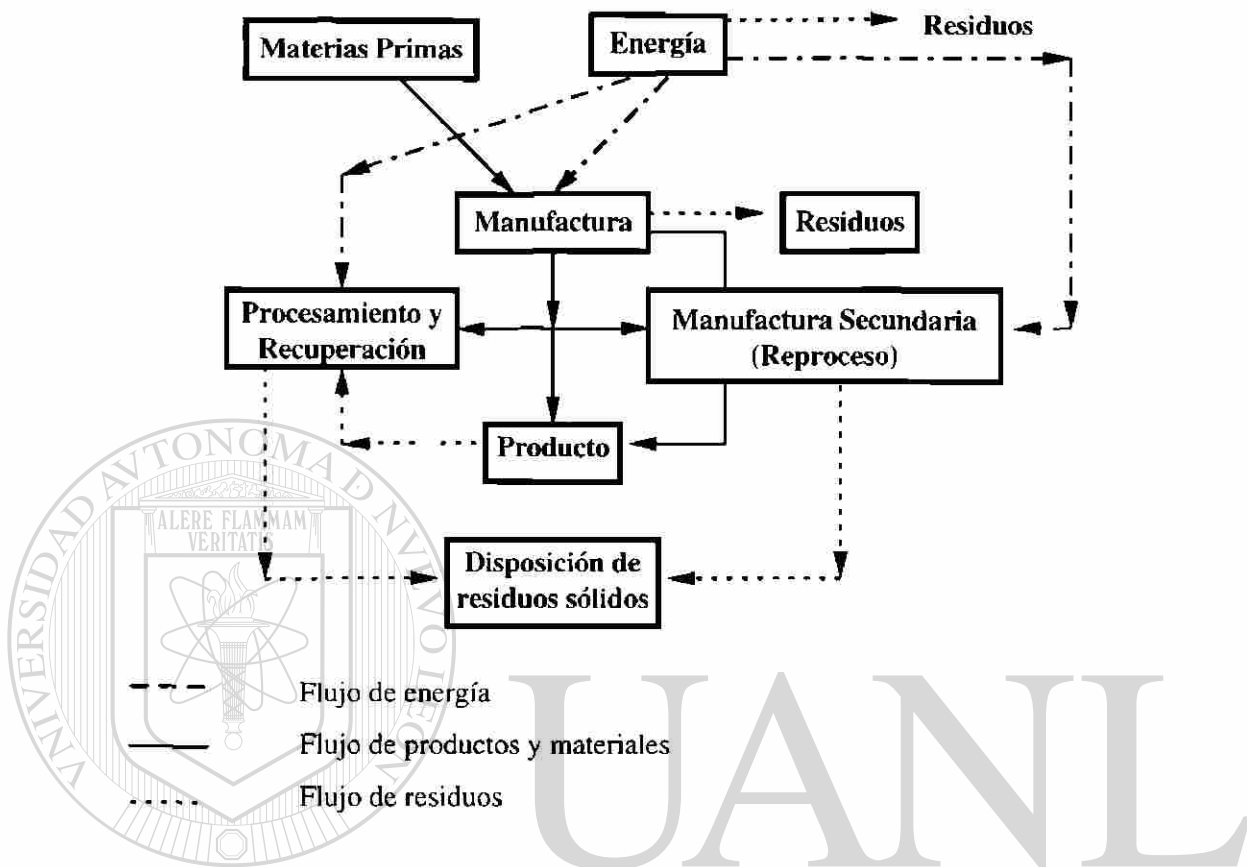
Materias Primas

Energía

Residuos

Manufactura

Residuos

Procesamiento y Recuperación

Manufactura Secundaria (Reproceso)

Producto

Disposición de residuos sólidos

Flujo de energía

Flujo de productos y materiales

Flujo de residuos

UNIVERSIDAD AUTÓNOMA DE NUEVO LEÓN

ALERE FLAMMAM VERITATIS

UANL